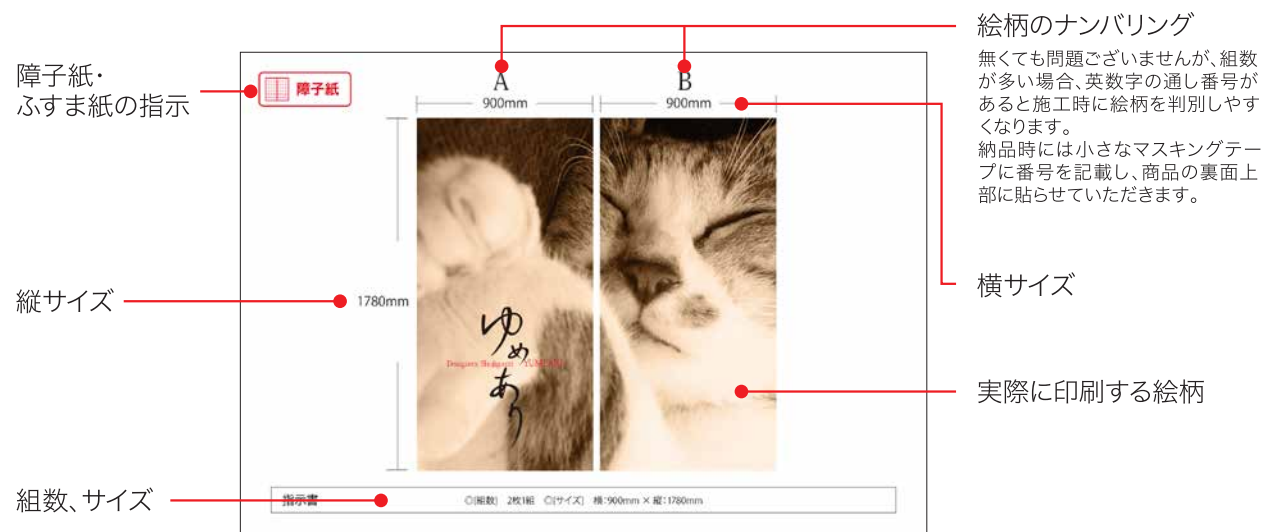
障子紙・
ふすま紙の指示

障子紙

A

B

900mm

900mm

1780mm

ゆめあり

Designers Shokunin YUMEARI

縦サイズ

組数、サイズ

指示書

○[組数] 2枚1組 ○[サイズ] 横:900mm × 縦:1780mm

絵柄のナンバリング

無くても問題ございませんが、組数が多い場合、英数字の通し番号があると施工時に絵柄を判別しやすくなります。
納品時には小さなマスキングテープに番号を記載し、商品の裏面上部に貼らせていただきます。

横サイズ

実際に印刷する絵柄